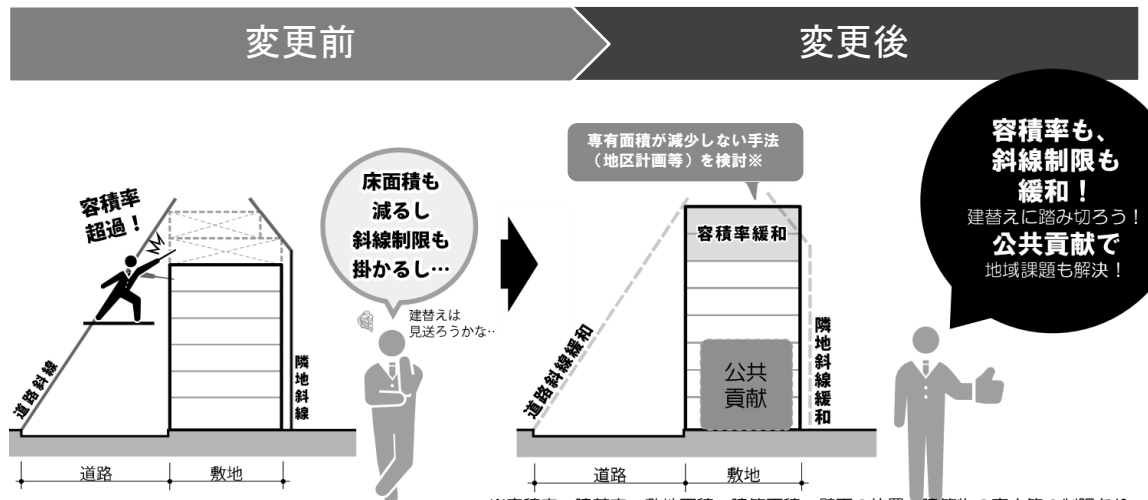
変更前

変更後

容積率超過！

床面積も減るし斜線制限も掛かるし…

建替えは見送ろうかな…

道路斜線

隣地斜線

道路

敷地

専有面積が減少しない手法（地区計画等）を検討※

容積率緩和

公共貢献

道路斜線緩和

隣地斜線緩和

道路

敷地

容積率も、斜線制限も緩和！

建替えに踏み切ろう！

公共貢献で

地域課題も解決！

※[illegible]